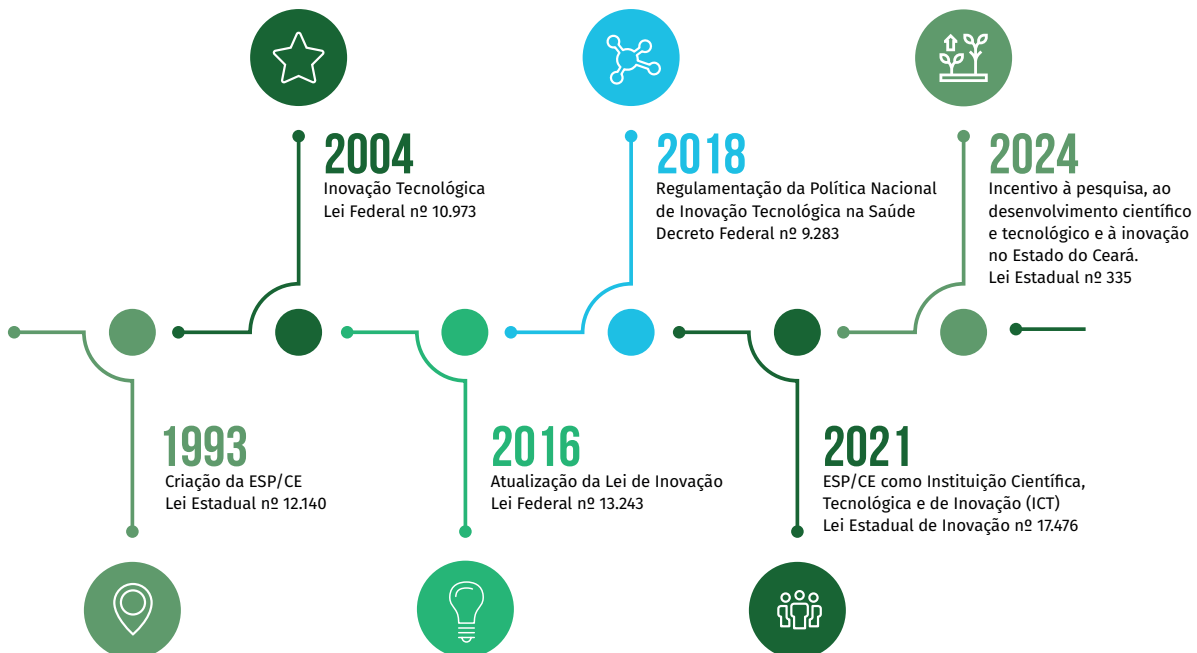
2004
Inovação Tecnológica
Lei Federal nº 10.973

2018
Regulamentação da Política Nacional de Inovação Tecnológica na Saúde
Decreto Federal nº 9.283

2024
Incentivo à pesquisa, ao desenvolvimento científico e tecnológico e à inovação no Estado do Ceará.
Lei Estadual nº 335

1993
Criação da ESP/CE
Lei Estadual nº 12.140

2016
Atualização da Lei de Inovação
Lei Federal nº 13.243

2021
ESP/CE como Instituição Científica, Tecnológica e de Inovação (ICT)
Lei Estadual de Inovação nº 17.476